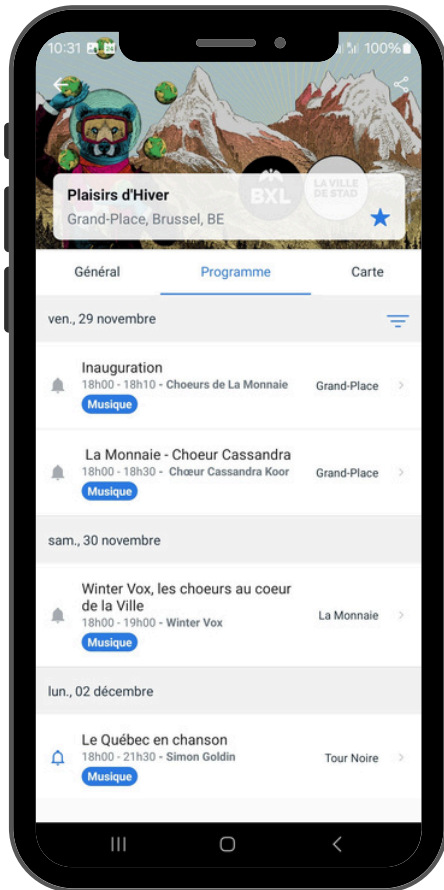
10:31 100%

BXL

LA VILLE DE STAD

Plaisirs d'Hiver
Grand-Place, Brussel, BE

Général Programme Carte

ven., 29 novembre

Inauguration
18h00 - 18h10 - Choeurs de La Monnaie
Musique
Grand-Place

La Monnaie - Choeur Cassandra
18h00 - 18h30 - Chœur Cassandra Koor
Musique
Grand-Place

sam., 30 novembre

Winter Vox, les choeurs au coeur de la Ville
18h00 - 19h00 - Winter Vox
Musique
La Monnaie

lun., 02 décembre

Le Québec en chanson
18h00 - 21h30 - Simon Goldin
Musique
Tour Noire